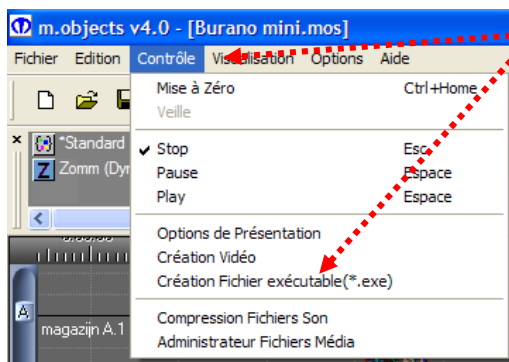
m.objects v4.0 - [Burano mini.mos]

Fichier Edition Contrôle Visualisation Options Aide

Mise à Zéro Ctrl+Home
Veille

Stop Esc
Pause Espace
Play Espace

Options de Présentation
Création Vidéo
Création Fichier exécutable(*.exe)

Compression Fichiers Son
Administrateur Fichiers Média

*Standard
Zomm (Dy

A
magazijn A.1